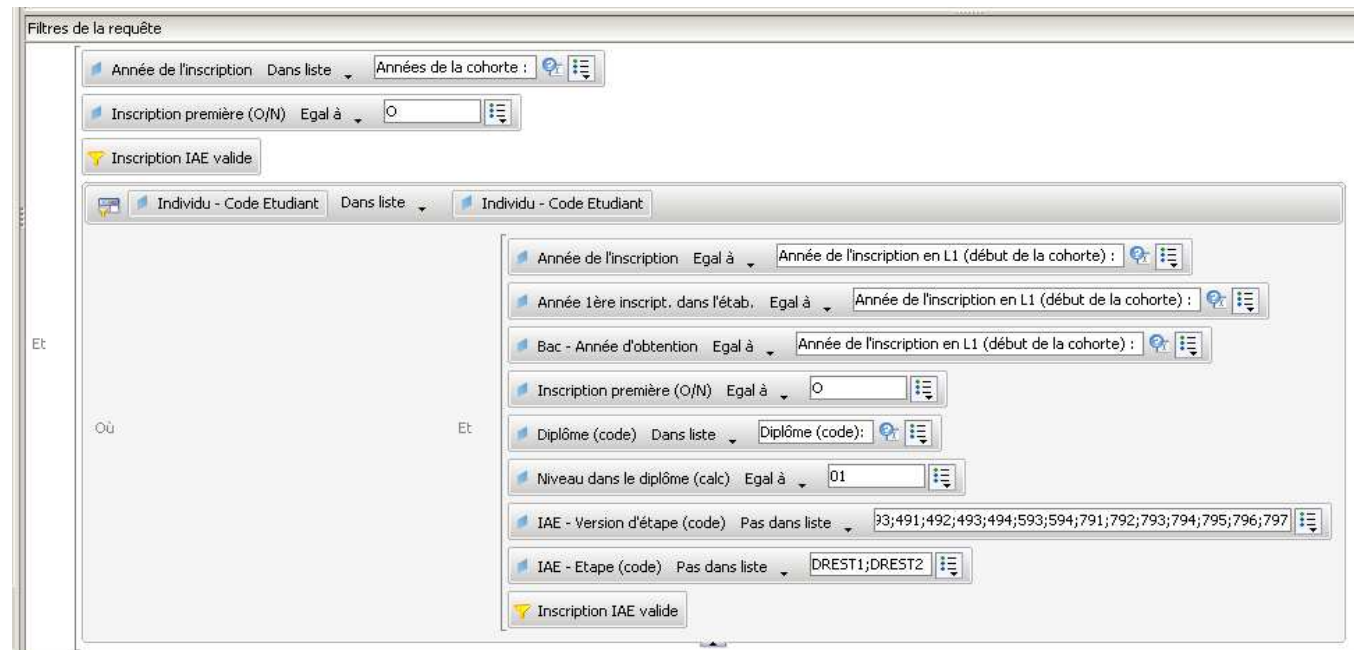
Filtres de la requête

Année de l'inscription Dans liste Années de la cohorte :

Inscription première (O/N) Egal à O

Inscription IAE valide

Individu - Code Etudiant Dans liste Individu - Code Etudiant

Et

Où

Et

Année de l'inscription Egal à Année de l'inscription en L1 (début de la cohorte) :

Année 1ère inscript. dans l'étab. Egal à Année de l'inscription en L1 (début de la cohorte) :

Bac - Année d'obtention Egal à Année de l'inscription en L1 (début de la cohorte) :

Inscription première (O/N) Egal à O

Diplôme (code) Dans liste Diplôme (code):

Niveau dans le diplôme (calc) Egal à 01

IAE - Version d'étape (code) Pas dans liste 93;491;492;493;494;593;594;791;792;793;794;795;796;797

IAE - Etape (code) Pas dans liste DREST1;DREST2

Inscription IAE valide